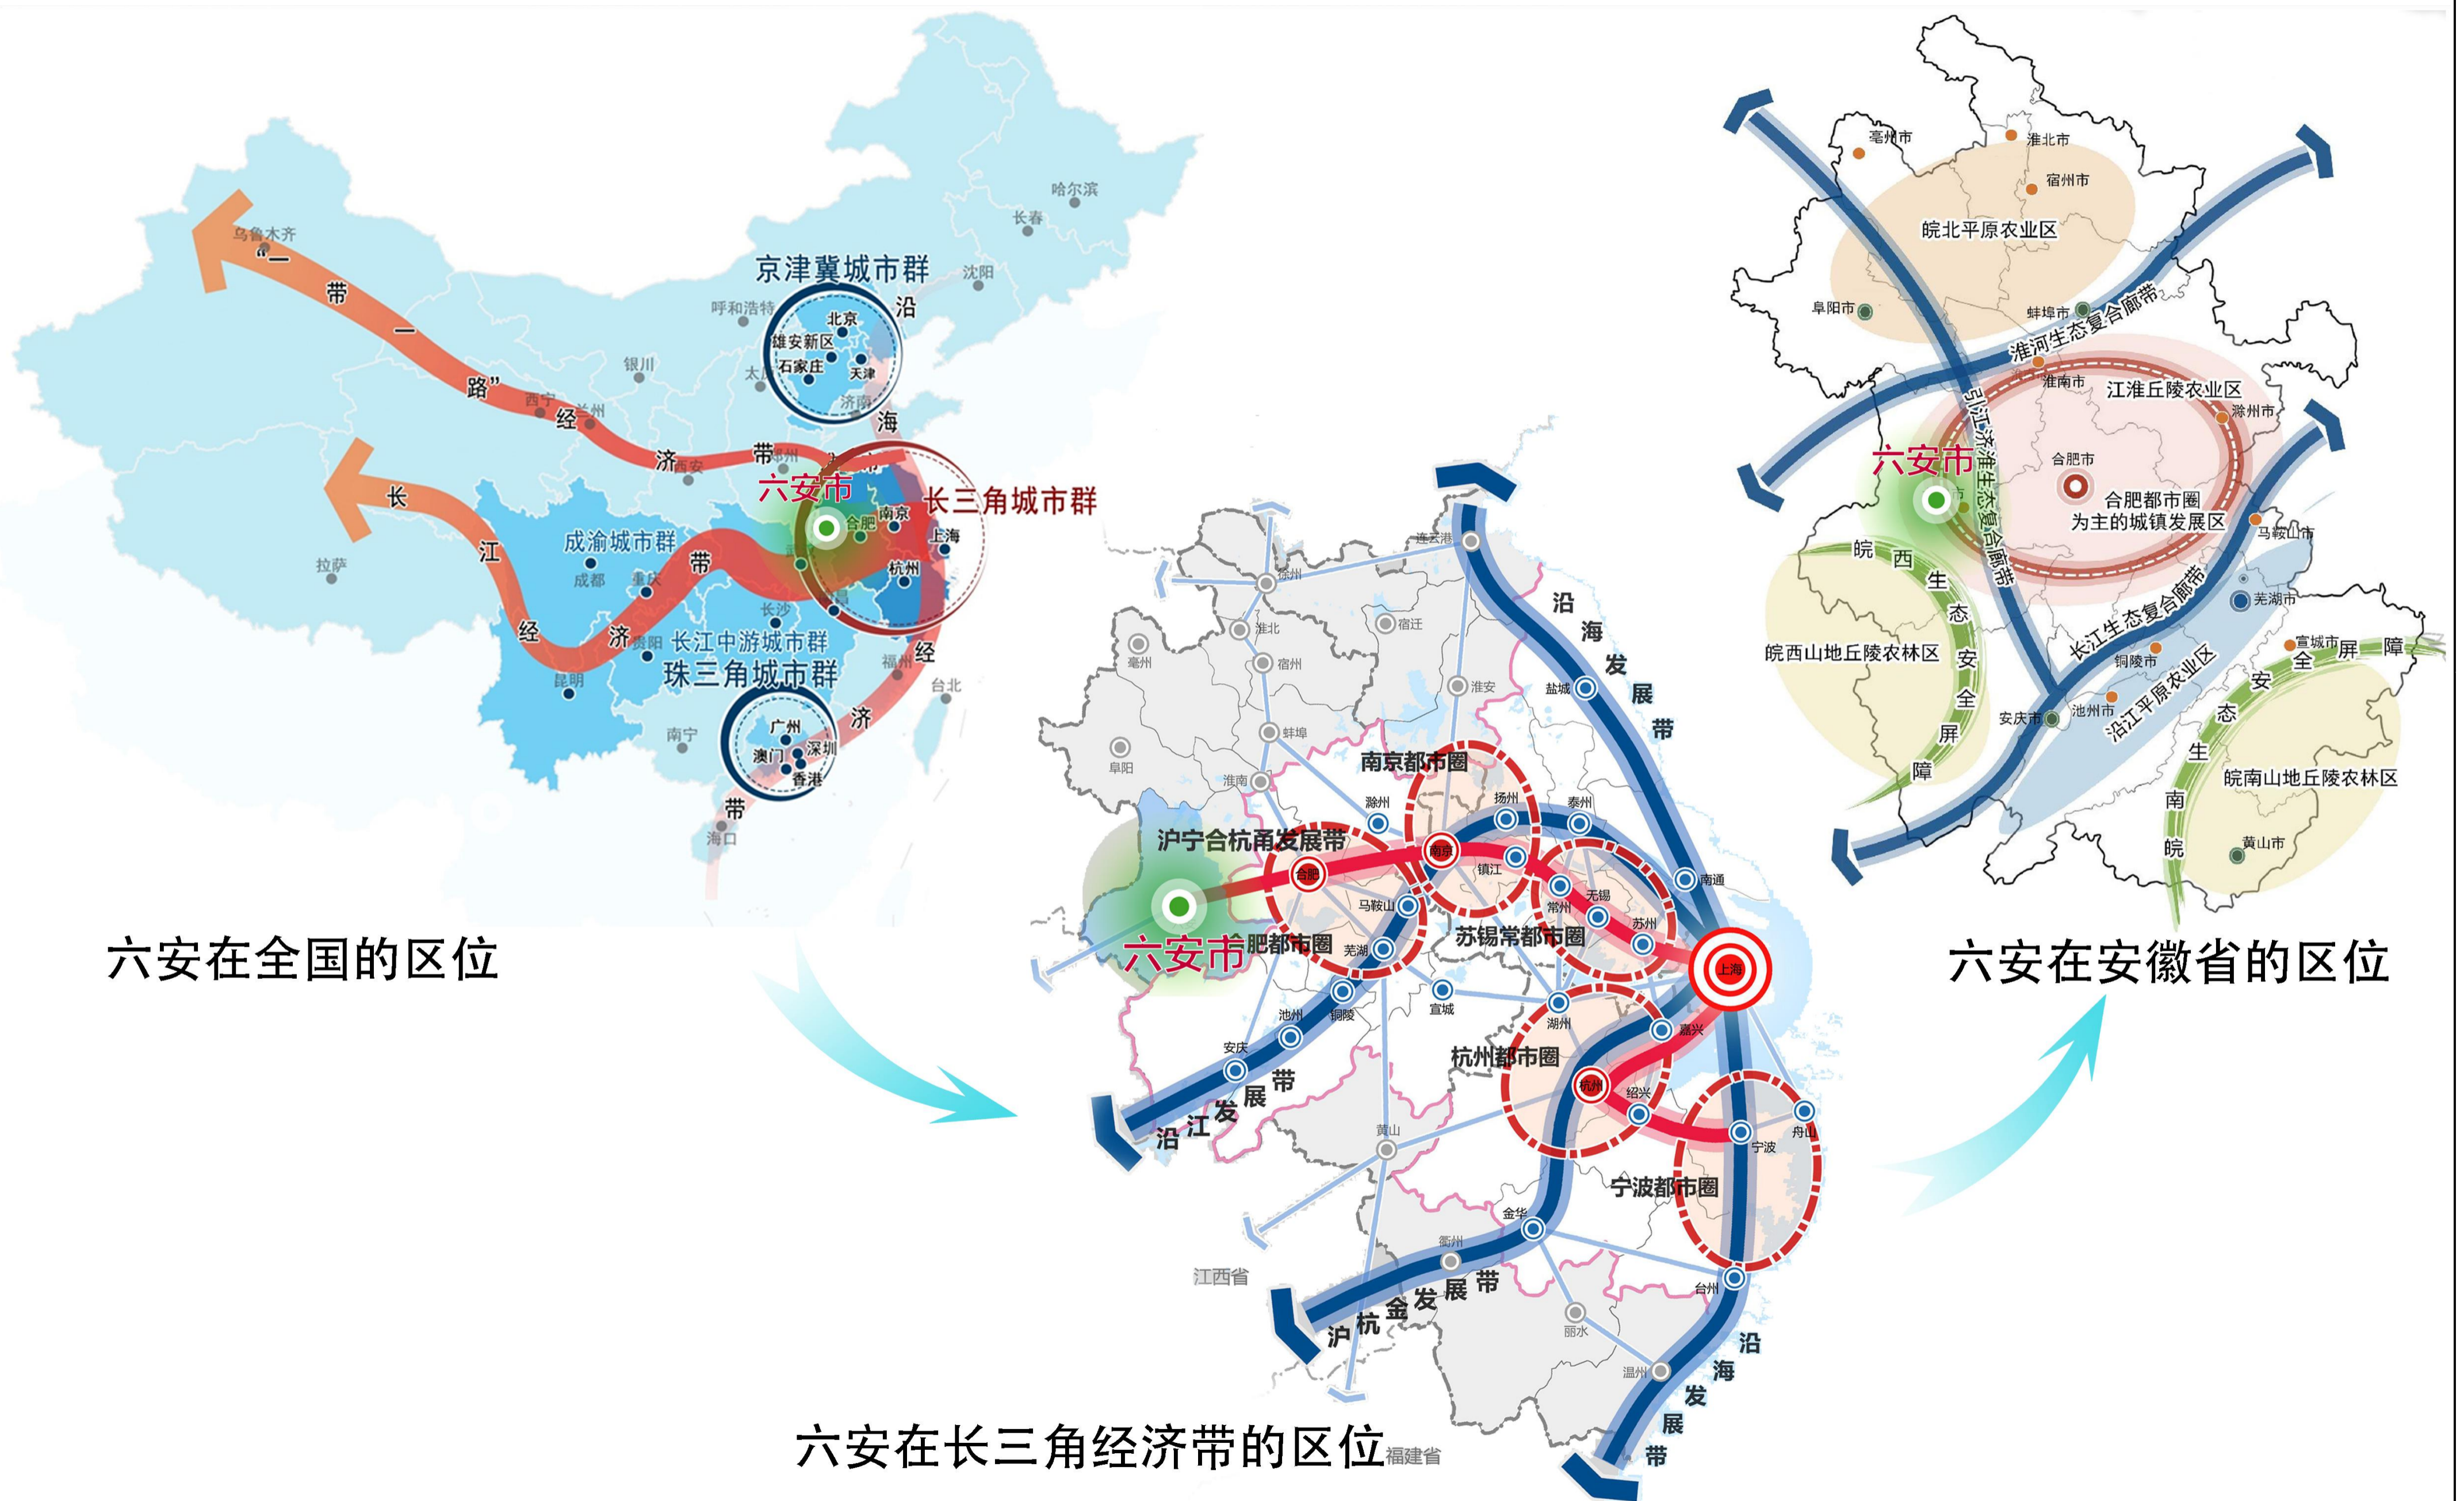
乌鲁木齐
“一带一路”经济带
哈尔滨
长春
京津冀城市群
沈阳
呼和浩特
北京
雄安新区
石家庄
天津
银川
太原
济南
西宁
兰州
沿海经济带
西安
六安市
合肥
南京
长三角城市群
上海
杭州
长江经济带
成渝城市群
成都
重庆
拉萨
长沙
贵阳
长江中游城市群
珠三角城市群
昆明
福州
台北
南宁
广州
澳门
深圳
香港
海口

六安在全国的区位

连云港
徐州
宿迁
淮北
宿州
亳州
淮安
盐城
沿海发展带
蚌埠
阜阳
淮南
南京都市圈
扬州
泰州
滁州
沪宁合杭甬发展带
合肥
南京
镇江
南通
马鞍山
常州
无锡
苏州
六安市
合肥都市圈
芜湖
苏锡常都市圈
上海
宣城
湖州
铜陵
池州
嘉兴
安庆
杭州都市圈
杭州
绍兴
沿江发展带
舟山
黄山
宁波
宁波都市圈
金华
衢州
江西省
台州
沪杭金发展带
丽水
温州
沿海发展带
福建省

六安在长三角经济带的区位

亳州市
淮北市
宿州市
皖北平原农业区
阜阳市
蚌埠市
淮河生态复合廊带
淮南市
江淮丘陵农业区
滁州市
六安市
引江济淮生态复合廊带
合肥市
合肥都市圈为主的城镇发展区
马鞍山市
皖西生态安全屏障
芜湖市
长江生态复合廊带
宣城市
皖西山地丘陵农林区
铜陵市
沿江平原农业区
皖南生态安全屏障
安庆市
池州市
皖南山地丘陵农林区
黄山市

六安在安徽省的区位